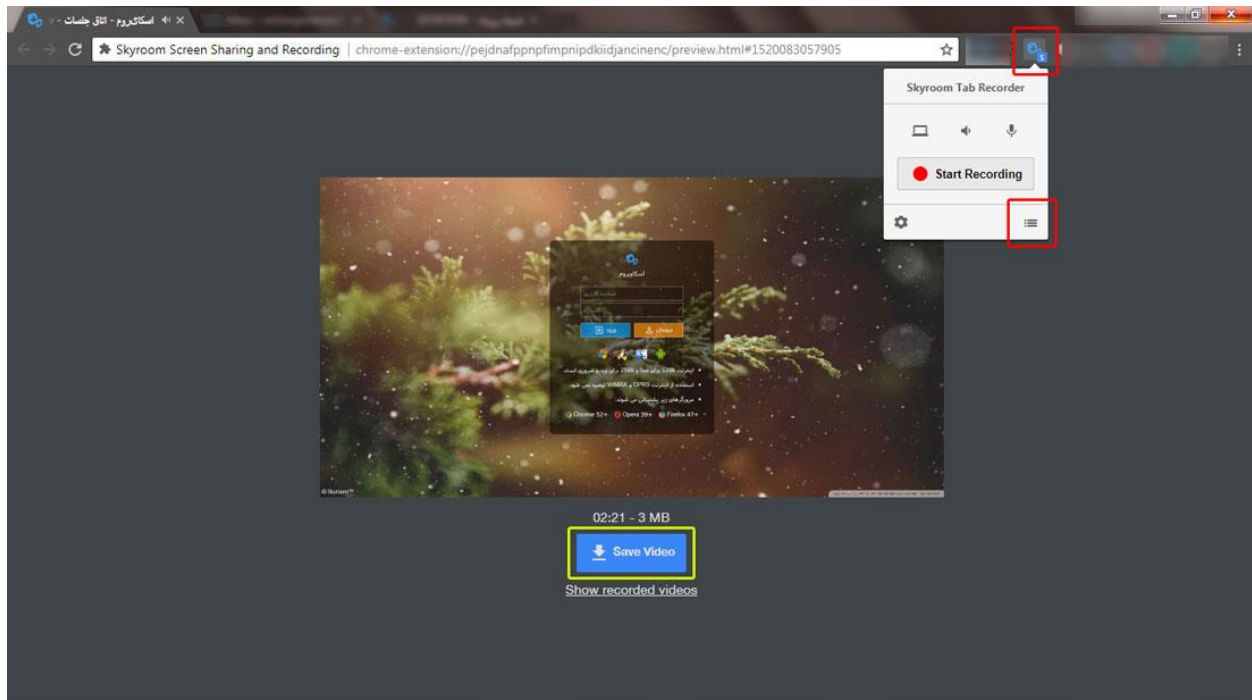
اسکای‌روم - اتاق جلسات

Skyroom Screen Sharing and Recording | chrome-extension://pejdnafppnpfimpnipdkiidjancinenc/preview.html#1520083057905

Skyroom Tab Recorder

Start Recording

اسکای‌روم

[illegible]

Chrome 52+ Opera 39+ Firefox 47+

© Skyroom

02:21 - 3 MB

Save Video

Show recorded videos